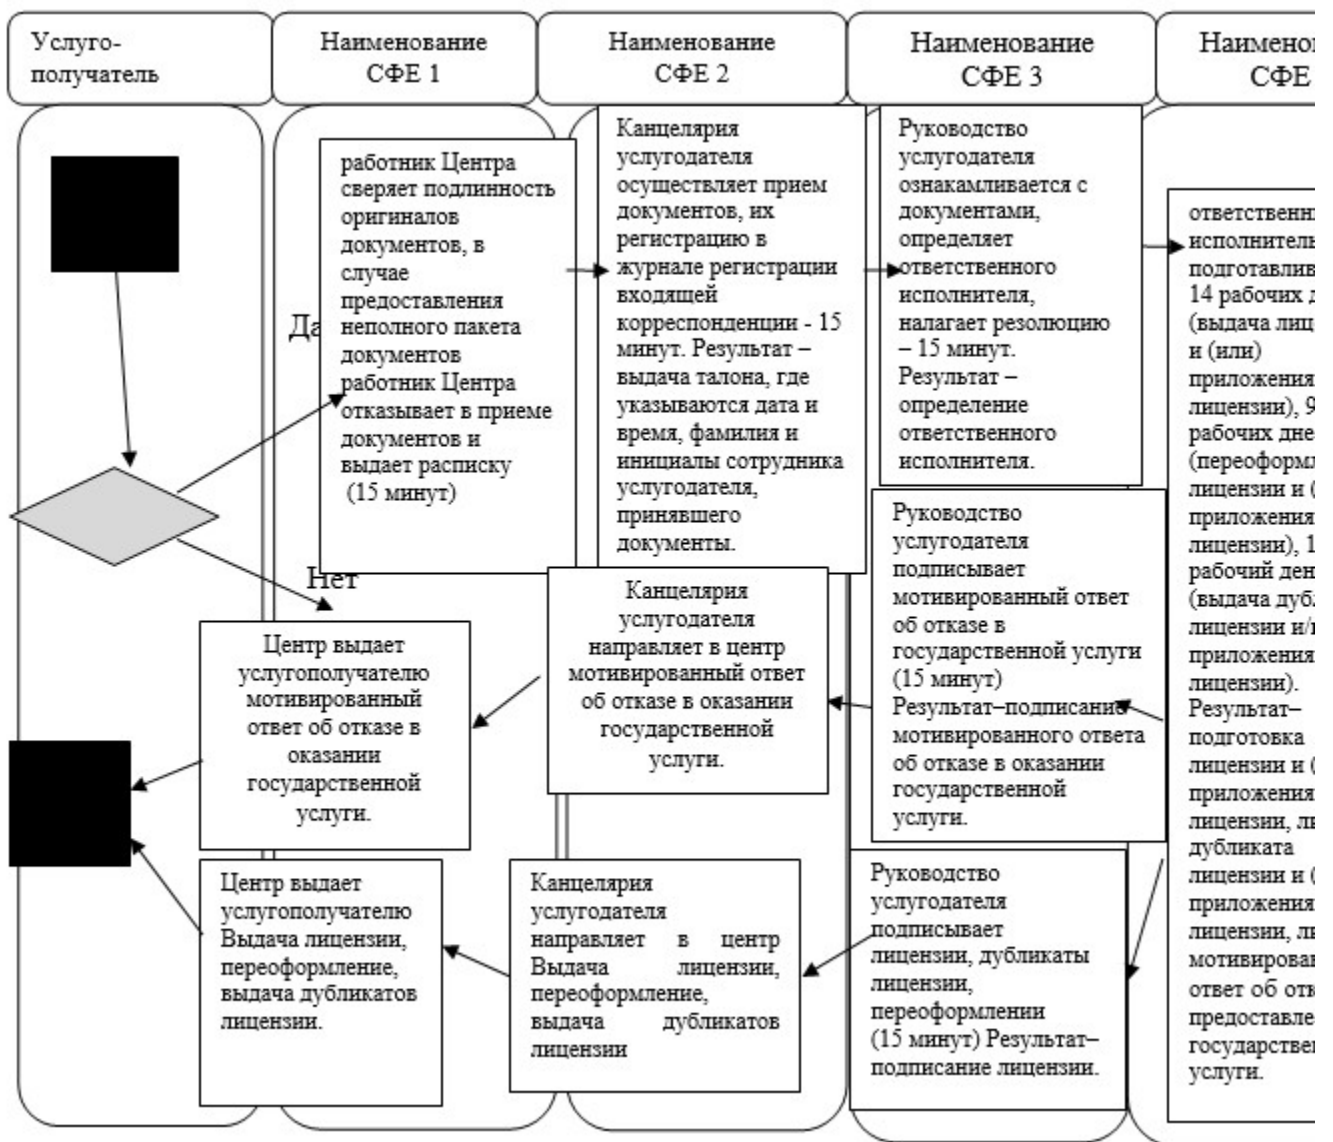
Услуго-получатель

Наименование СФЕ 1

Наименование СФЕ 2

Наименование СФЕ 3

Наименов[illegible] СФЕ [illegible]

Да

работник Центра сверяет подлинность оригиналов документов, в случае предоставления неполного пакета документов работник Центра отказывает в приеме документов и выдает расписку (15 минут)

Канцелярия услугодателя осуществляет прием документов, их регистрацию в журнале регистрации входящей корреспонденции - 15 минут. Результат – выдача талона, где указываются дата и время, фамилия и инициалы сотрудника услугодателя, принявшего документы.

Руководство услугодателя ознакамливается с документами, определяет ответственного исполнителя, налагает резолюцию – 15 минут. Результат – определение ответственного исполнителя.

ответственн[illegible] исполнитель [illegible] подготавлив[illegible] 14 рабочих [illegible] (выдача лиц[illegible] и (или) приложения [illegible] лицензии), 9 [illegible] рабочих дне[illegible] (переоформ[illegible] лицензии и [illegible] приложения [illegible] лицензии), 1 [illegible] рабочий ден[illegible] (выдача дуб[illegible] лицензии и/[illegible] приложения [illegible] лицензии). Результат– подготовка лицензии и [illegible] приложения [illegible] лицензии, л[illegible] дубликата лицензии и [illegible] приложения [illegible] лицензии, л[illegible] мотивирова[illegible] ответ об от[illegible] предоставле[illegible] государстве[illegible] услуги.

Нет

Руководство услугодателя подписывает мотивированный ответ об отказе в государственной услуги (15 минут) Результат–подписание мотивированного ответа об отказе в оказании государственной услуги.

Канцелярия услугодателя направляет в центр мотивированный ответ об отказе в оказании государственной услуги.

Центр выдает услугополучателю мотивированный ответ об отказе в оказании государственной услуги.

Центр выдает услугополучателю Выдача лицензии, переоформление, выдача дубликатов лицензии.

Канцелярия услугодателя направляет в центр Выдача лицензии, переоформление, выдача дубликатов лицензии

Руководство услугодателя подписывает лицензии, дубликаты лицензии, переоформлении (15 минут) Результат– подписание лицензии.